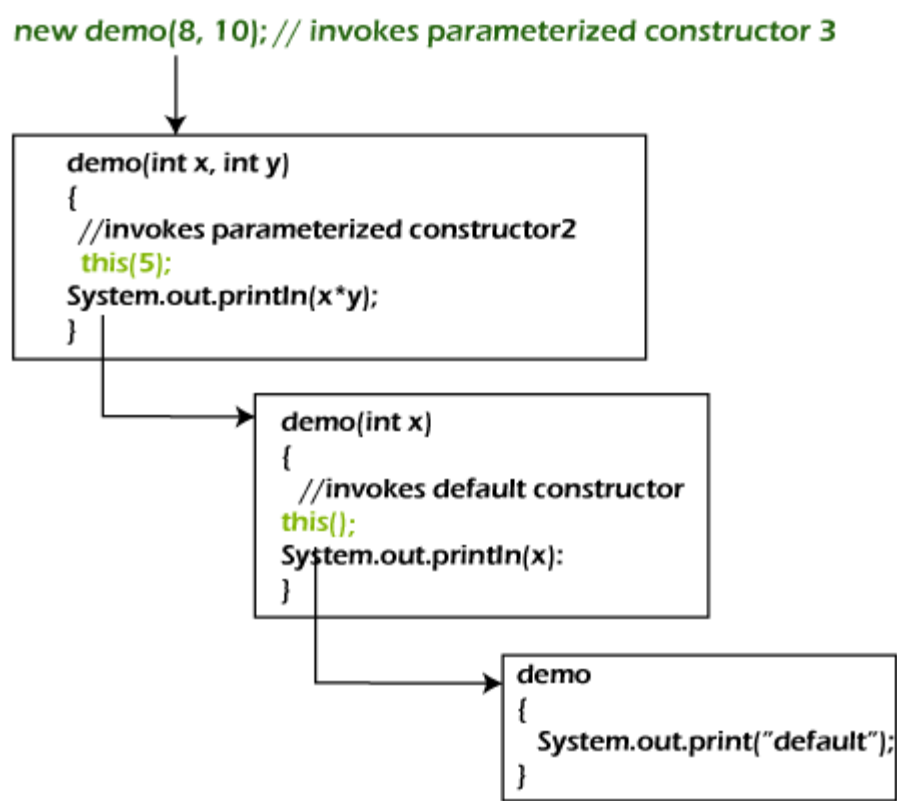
new demo(8, 10); // invokes parameterized constructor 3

demo(int x, int y)
{
//invokes parameterized constructor2
this(5);
System.out.println(x*y);
}

demo(int x)
{
//invokes default constructor
this();
System.out.println(x):
}

demo
{
System.out.print("default");
}